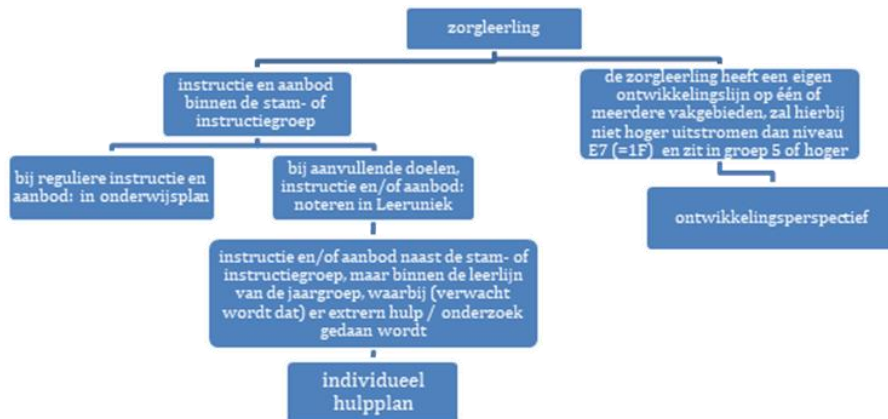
zorgleerling

instructie en aanbod binnen de stam- of instructiegroep

bij reguliere instructie en aanbod: in onderwijsplan

bij aanvullende doelen, instructie en/of aanbod: noteren in Leeruniek

instructie en/of aanbod naast de stam- of instructiegroep, maar binnen de leerlijn van de jaargroep, waarbij (verwacht wordt dat) er extern hulp / onderzoek gedaan wordt

individueel hulpplan

de zorgleerling heeft een eigen ontwikkelingslijn op één of meerdere vakgebieden, zal hierbij niet hoger uitstromen dan niveau E7 (=1F) en zit in groep 5 of hoger

ontwikkelingsperspectief